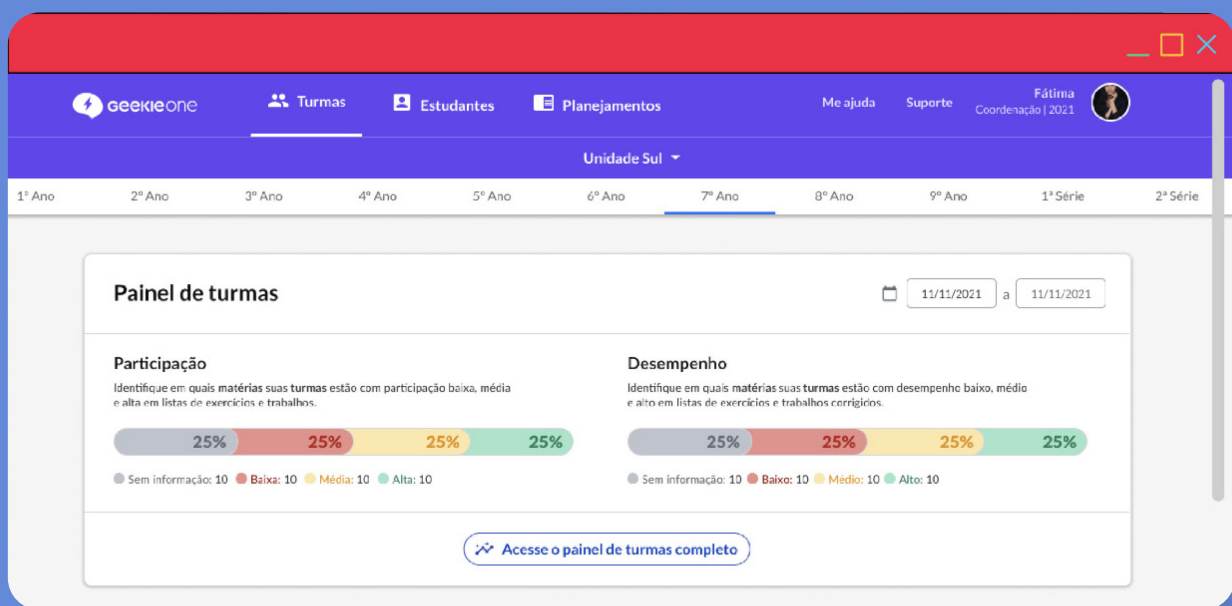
GEEKIE ONE

Turmas

Estudantes

Planejamentos

Me ajuda

Suporte

Fátima
Coordenação | 2021

Unidade Sul

1º Ano
2º Ano
3º Ano
4º Ano
5º Ano
6º Ano
7º Ano
8º Ano
9º Ano
1ª Série
2ª Série

Painel de turmas

11/11/2021 a 11/11/2021

Participação

Identifique em quais matérias suas turmas estão com participação baixa, média e alta em listas de exercícios e trabalhos.

25% 25% 25% 25%

Sem informação: 10 Baixa: 10 Média: 10 Alta: 10

Desempenho

Identifique em quais matérias suas turmas estão com desempenho baixo, médio e alto em listas de exercícios e trabalhos corrigidos.

25% 25% 25% 25%

Sem informação: 10 Baixo: 10 Médio: 10 Alto: 10

Acesse o painel de turmas completo